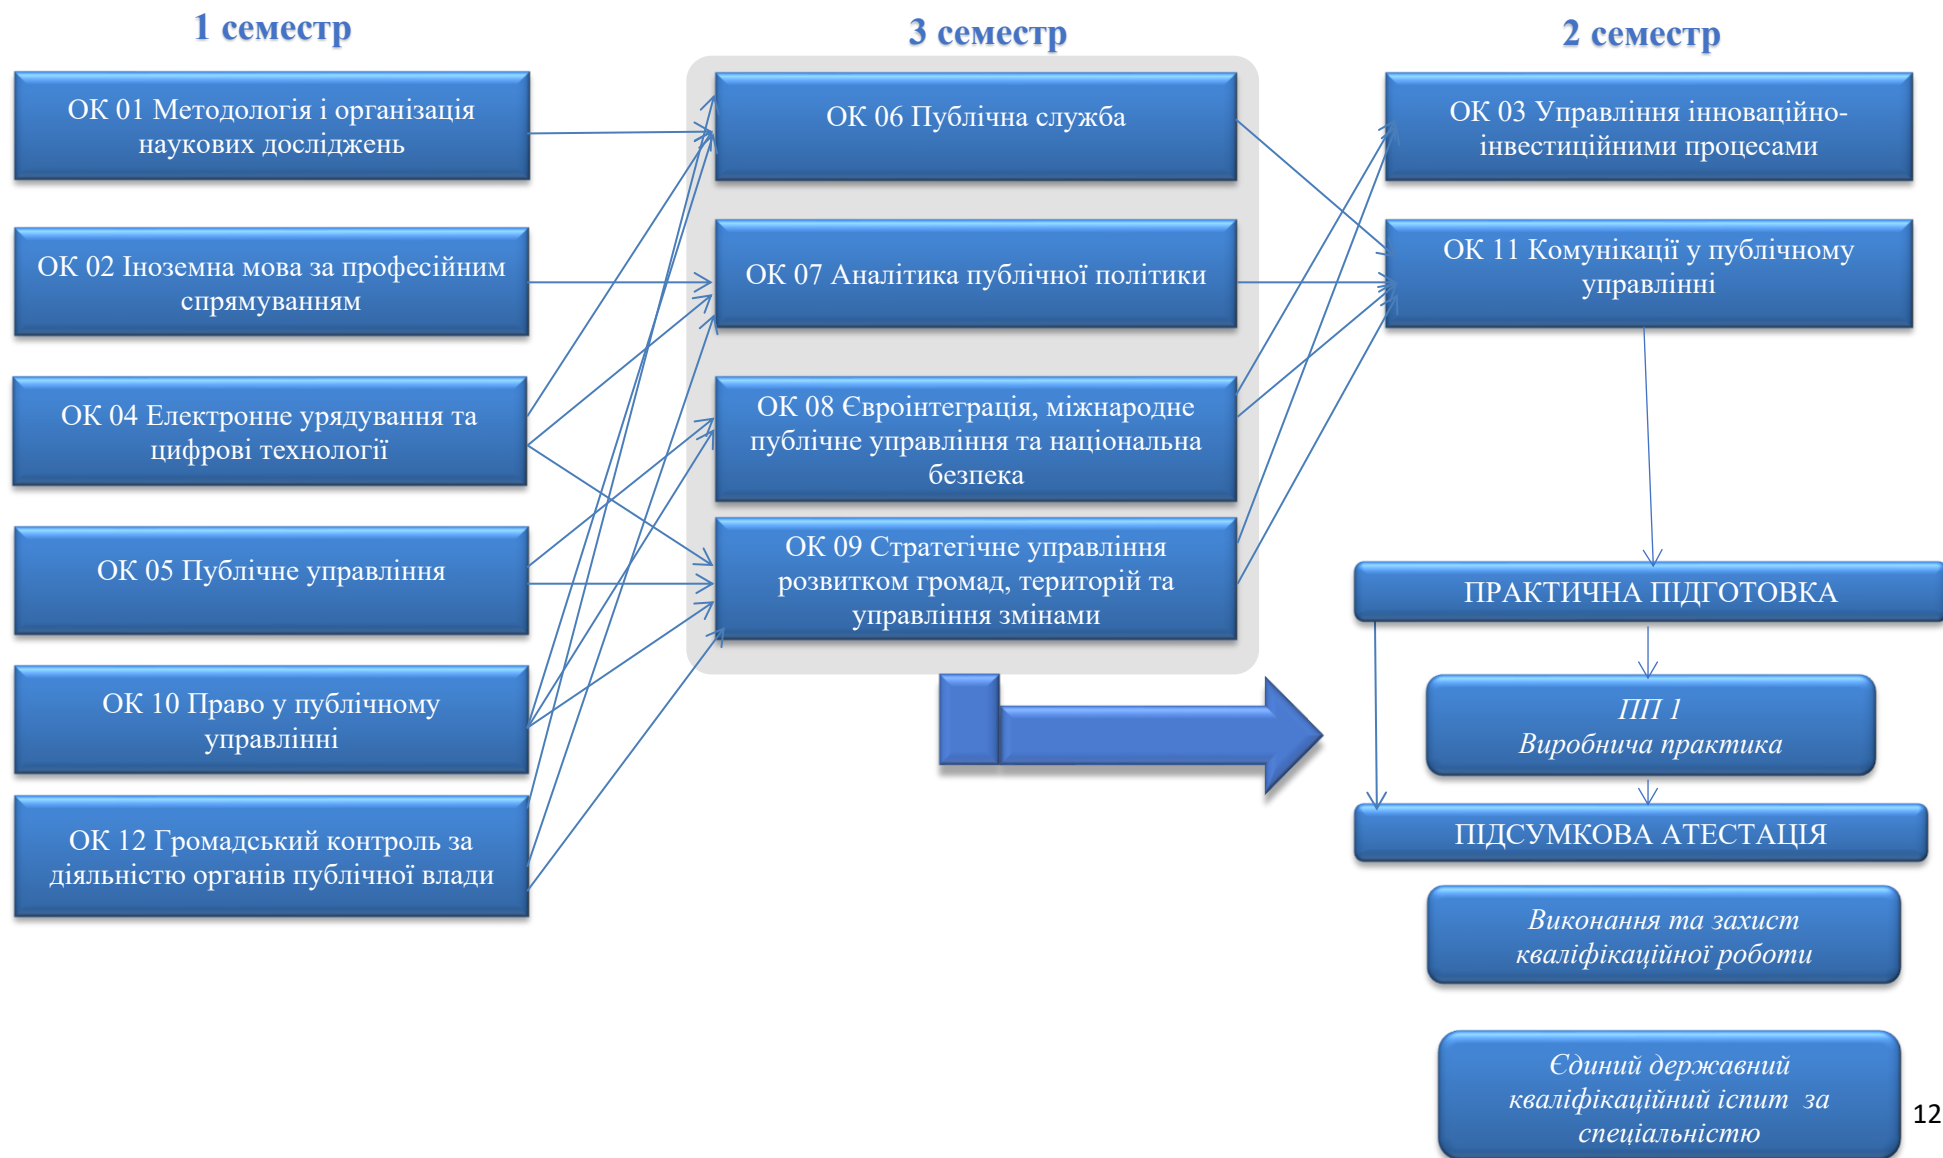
1 семестр

3 семестр

2 семестр

ОК 01 Методологія і організація наукових досліджень

ОК 02 Іноземна мова за професійним спрямуванням

ОК 04 Електронне урядування та цифрові технології

ОК 05 Публічне управління

ОК 10 Право у публічному управлінні

ОК 12 Громадський контроль за діяльністю органів публічної влади

ОК 06 Публічна служба

ОК 07 Аналітика публічної політики

ОК 08 Євроінтеграція, міжнародне публічне управління та національна безпека

ОК 09 Стратегічне управління розвитком громад, територій та управління змінами

ОК 03 Управління інноваційно-інвестиційними процесами

ОК 11 Комунікації у публічному управлінні

ПРАКТИЧНА ПІДГОТОВКА

ПП 1
Виробнича практика

ПІДСУМКОВА АТЕСТАЦІЯ

Виконання та захист кваліфікаційної роботи

Єдиний державний кваліфікаційний іспит за спеціальністю

12